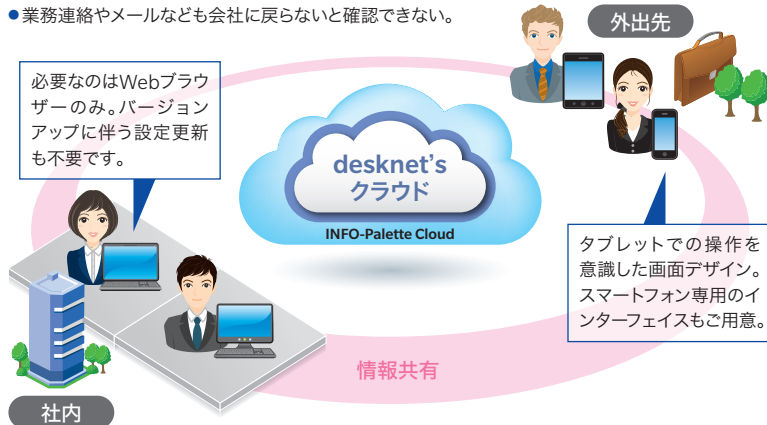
●業務連絡やメールなども会社に戻らないと確認できない。

外出先

必要なのはWebブラウザーのみ。バージョンアップに伴う設定更新も不要です。

desknet's
クラウド
INFO-Palette Cloud

タブレットでの操作を意識した画面デザイン。スマートフォン専用のインターフェイスもご用意。

情報共有

社内